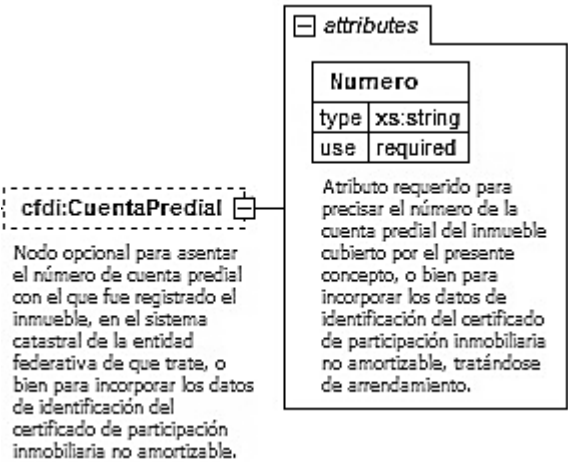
attributes

| Numero | |
|---|---|
| type | xs:string |
| use | required |

Atributo requerido para precisar el número de la cuenta predial del inmueble cubierto por el presente concepto, o bien para incorporar los datos de identificación del certificado de participación inmobiliaria no amortizable, tratándose de arrendamiento.

cfdi:CuentaPredial

Nodo opcional para asentar el número de cuenta predial con el que fue registrado el inmueble, en el sistema catastral de la entidad federativa de que trate, o bien para incorporar los datos de identificación del certificado de participación inmobiliaria no amortizable.